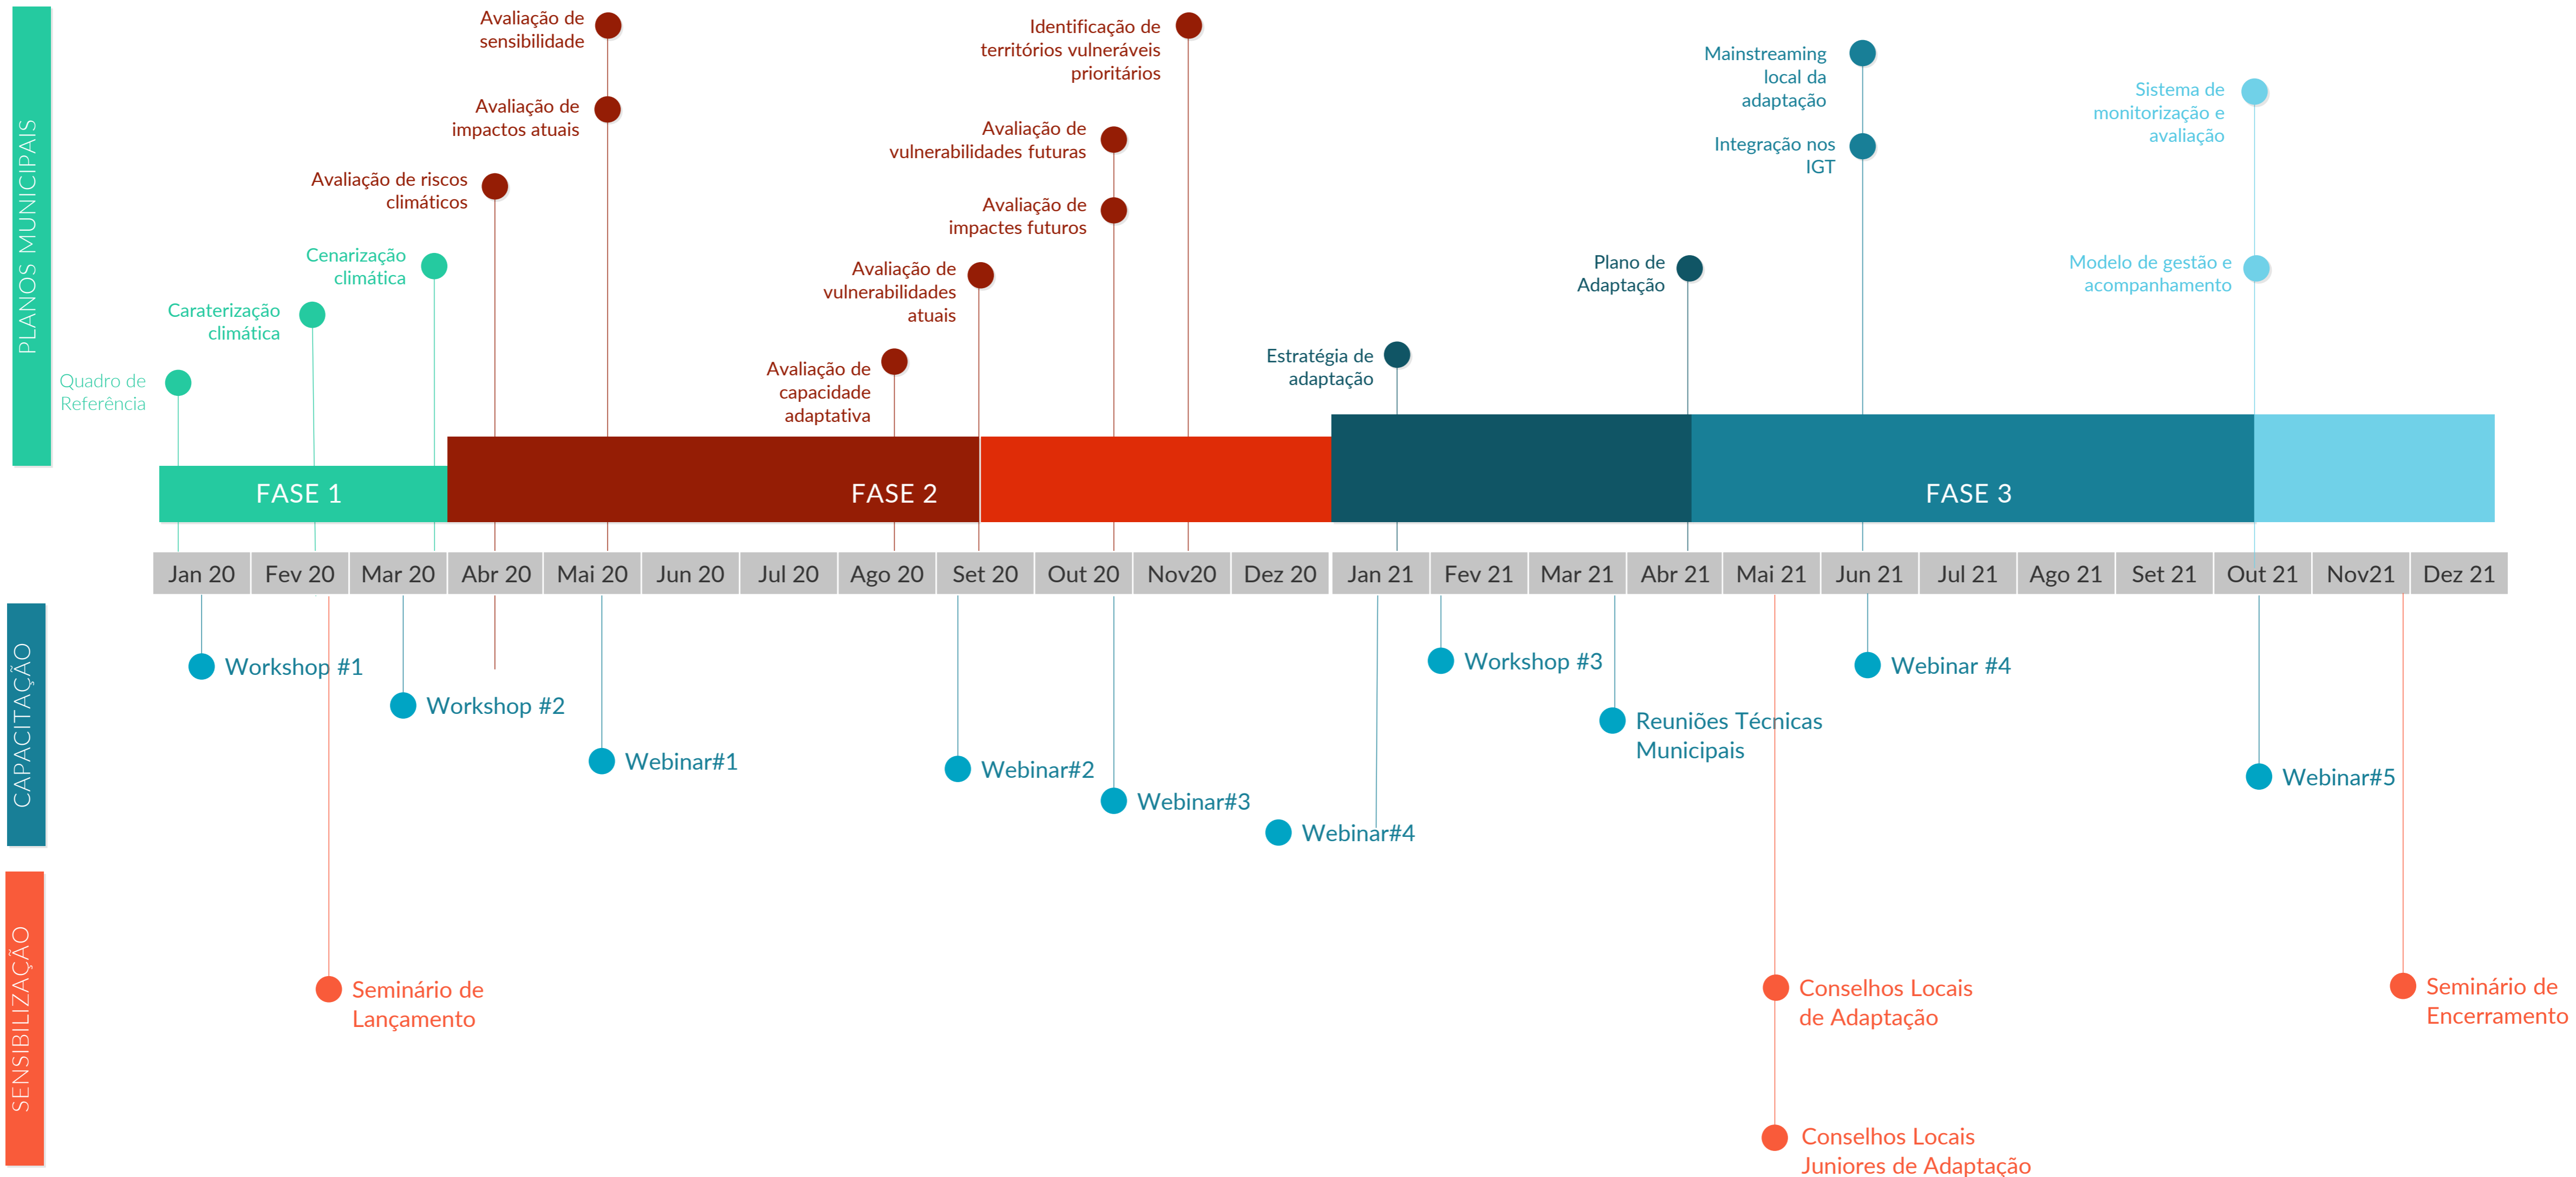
PLANOS MUNICIPAIS

Avaliação de sensibilidade

Identificação de territórios vulneráveis prioritários

Mainstreaming local da adaptação

Sistema de monitorização e avaliação

Avaliação de impactos atuais

Avaliação de vulnerabilidades futuras

Integração nos IGT

Avaliação de riscos climáticos

Avaliação de impactes futuros

Cenarização climática

Avaliação de vulnerabilidades atuais

Plano de Adaptação

Modelo de gestão e acompanhamento

Caraterização climática

Quadro de Referência

Avaliação de capacidade adaptativa

Estratégia de adaptação

FASE 1

FASE 2

FASE 3

| Jan 20 | Fev 20 | Mar 20 | Abr 20 | Mai 20 | Jun 20 | Jul 20 | Ago 20 | Set 20 | Out 20 | Nov20 | Dez 20 | Jan 21 | Fev 21 | Mar 21 | Abr 21 | Mai 21 | Jun 21 | Jul 21 | Ago 21 | Set 21 | Out 21 | Nov21 | Dez 21 |
|---|---|---|---|---|---|---|---|---|---|---|---|---|---|---|---|---|---|---|---|---|---|---|---|

CAPACITAÇÃO

Workshop #1

Workshop #2

Webinar#1

Webinar#2

Webinar#3

Webinar#4

Workshop #3

Reuniões Técnicas Municipais

Webinar #4

Webinar#5

SENSIBILIZAÇÃO

Seminário de Lançamento

Conselhos Locais de Adaptação

Conselhos Locais Juniores de Adaptação

Seminário de Encerramento